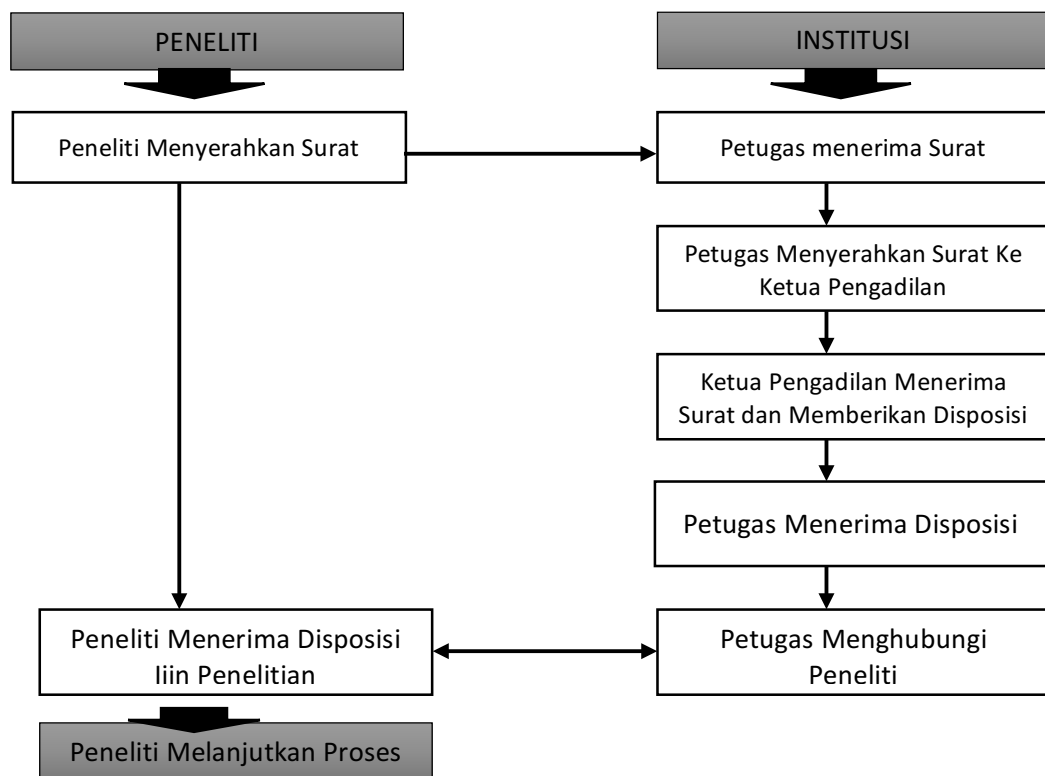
PENELITI

INSTITUSI

Peneliti Menyerahkan Surat

Petugas menerima Surat

Petugas Menyerahkan Surat Ke Ketua Pengadilan

Ketua Pengadilan Menerima Surat dan Memberikan Disposisi

Petugas Menerima Disposisi

Peneliti Menerima Disposisi Iiin Penelitian

Petugas Menghubungi Peneliti

Peneliti Melanjutkan Proses